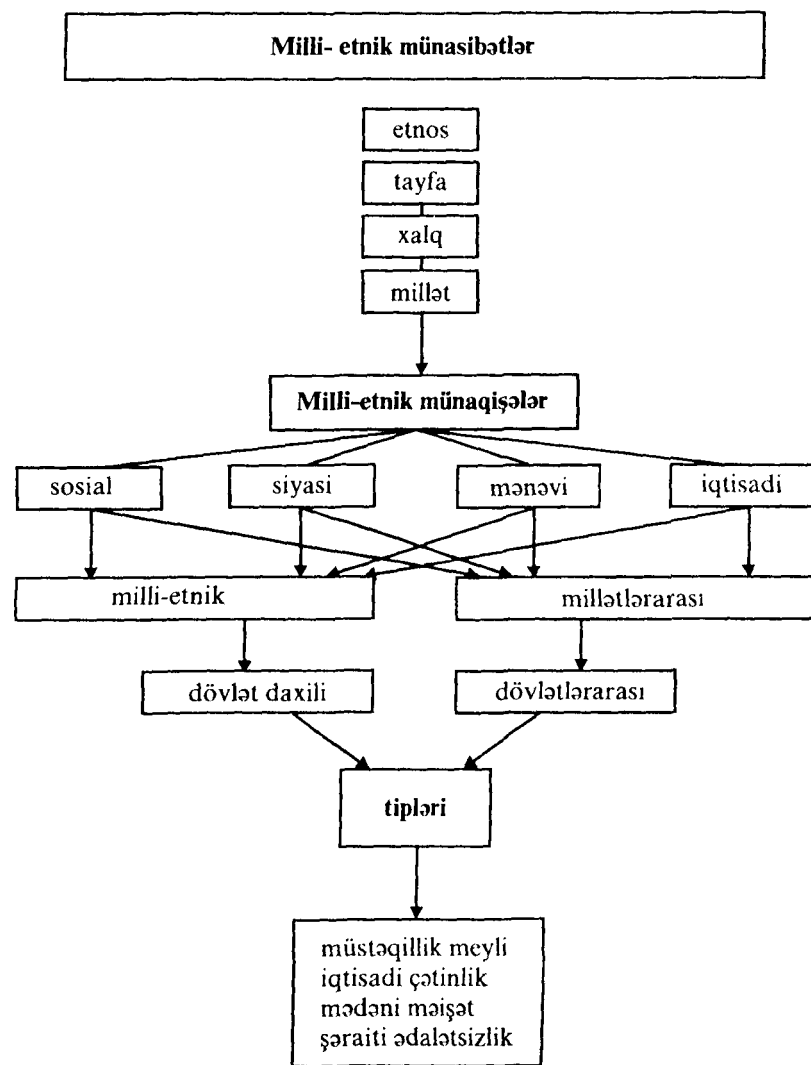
Milli- etnik münasibətlər

etnos

tayfa

xalq

millət

Milli-etnik münaqişələr

sosial

siyasi

mənəvi

iqtisadi

milli-etnik

millətlərarası

dövlət daxili

dövlətlərarası

tipləri

müstəqillik meyli
iqtisadi çətinlik
mədəni məişət
şəraiti ədalətsizlik